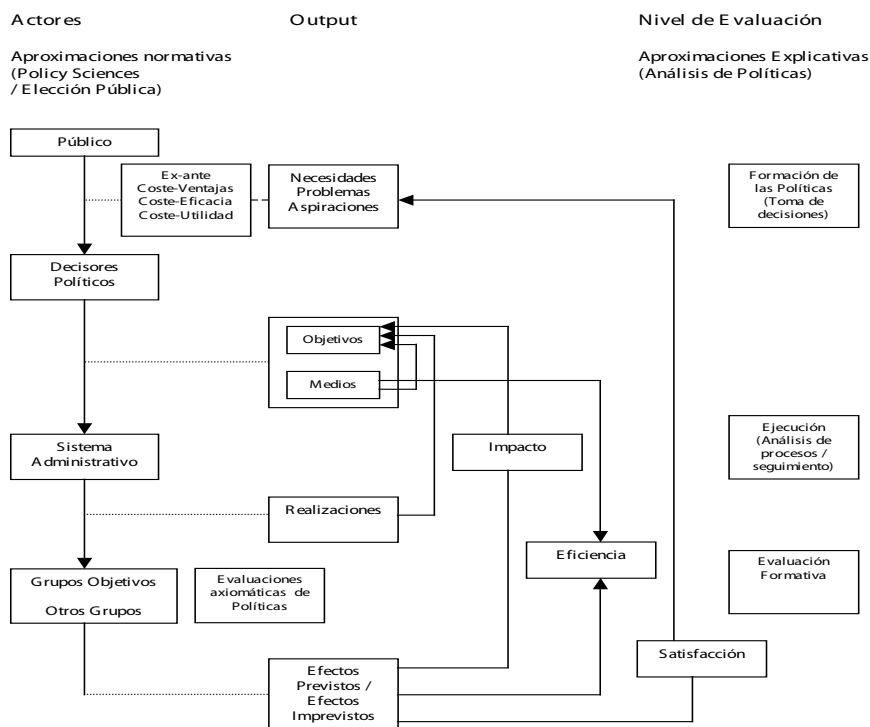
Actores

Output

Nivel de Evaluación

Aproximaciones normativas
(Policy Sciences
/ Elección Pública)

Aproximaciones Explicativas
(Análisis de Políticas)

Público

Ex-ante
Coste-Ventajas
Coste-Eficacia
Coste-Utilidad

Necesidades
Problemas
Aspiraciones

Formación de las Políticas (Toma de decisiones)

Decisores Políticos

Objetivos

Medios

Sistema Administrativo

Impacto

Ejecución (Análisis de procesos / seguimiento)

Realizaciones

Eficiencia

Evaluación Formativa

Grupos Objetivos

Otros Grupos

Evaluaciones axiomáticas de Políticas

Satisfacción

Efectos Previstos / Efectos Imprevistos